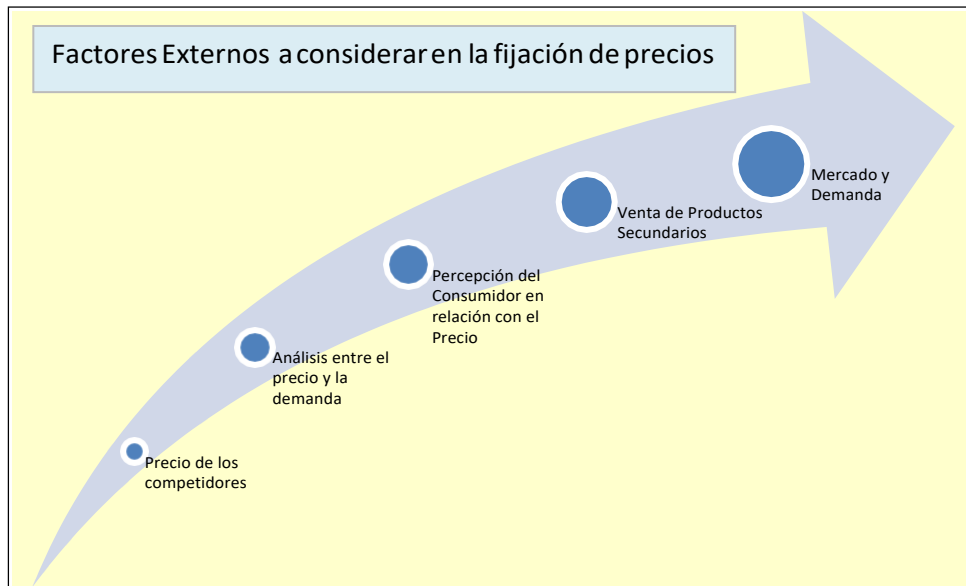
Factores Externos a considerar en la fijación de precios

Precio de los competidores

Análisis entre el precio y la demanda

Percepción del Consumidor en relación con el Precio

Venta de Productos Secundarios

Mercado y Demanda